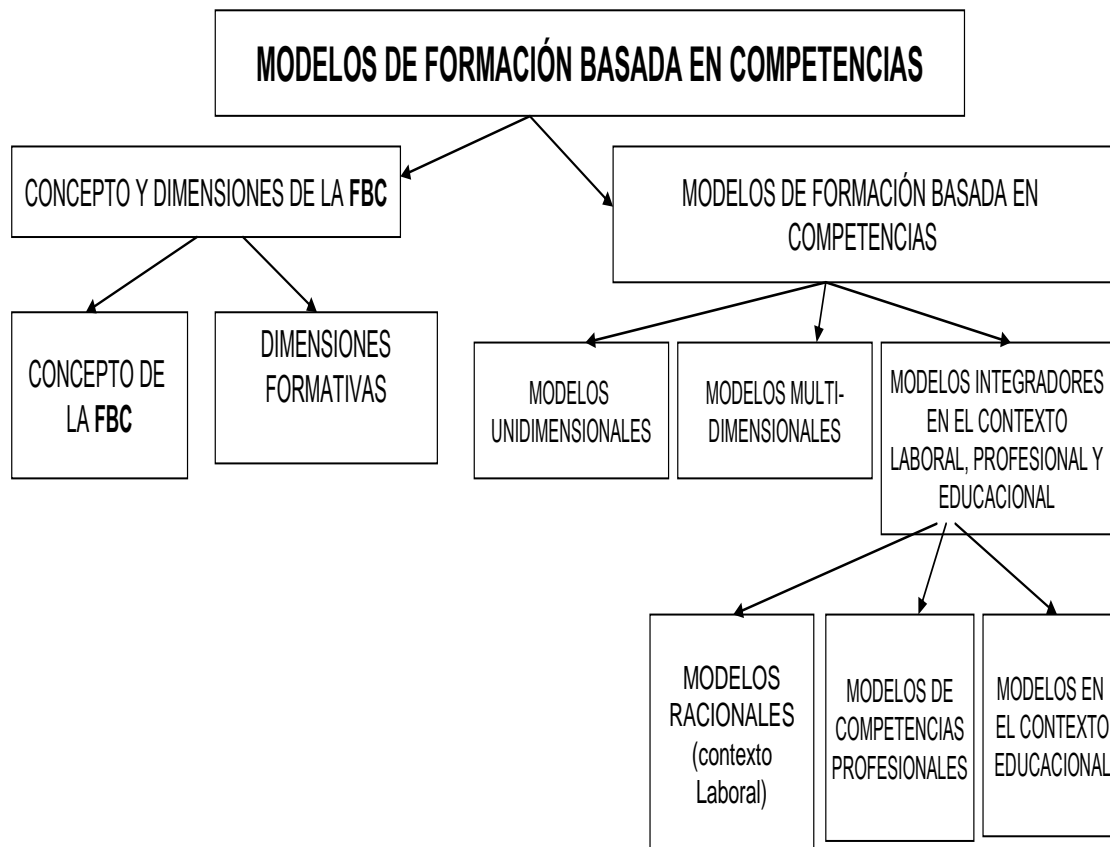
MODELOS DE FORMACIÓN BASADA EN COMPETENCIAS

CONCEPTO Y DIMENSIONES DE LA FBC

MODELOS DE FORMACIÓN BASADA EN COMPETENCIAS

CONCEPTO DE LA FBC

DIMENSIONES FORMATIVAS

MODELOS UNIDIMENSIONALES

MODELOS MULTIDIMENSIONALES

MODELOS INTEGRADORES EN EL CONTEXTO LABORAL, PROFESIONAL Y EDUCACIONAL

MODELOS RACIONALES (contexto Laboral)

MODELOS DE COMPETENCIAS PROFESIONALES

MODELOS EN EL CONTEXTO EDUCACIONAL